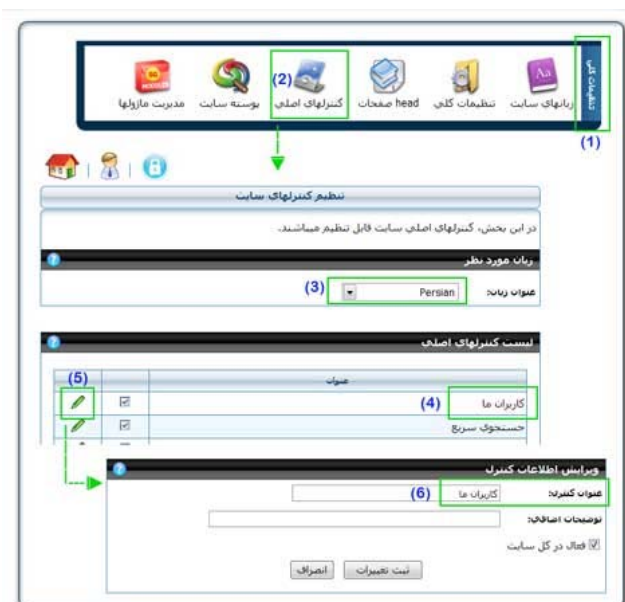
تنظیمات کلی
زبانهای سایت
تنظیمات کلی
head صفحات
(2)
کنترلهای اصلی
پوسته سایت
MODULES
مدیریت ماژولها
(1)

تنظیم کنترلهای سایت
در این بخش، کنترلهای اصلی سایت قابل تنظیم میباشند.
زبان مورد نظر
عنوان زبان:
Persian
(3)

لیست کنترلهای اصلی
(5)
عنوان
(4)
کاربران ما
جستجوی سریع

ویرایش اطلاعات کنترل
عنوان کنترل:
کاربران ما
(6)
توضیحات اضافی:
فعال در کل سایت
ثبت تغییرات
انصراف